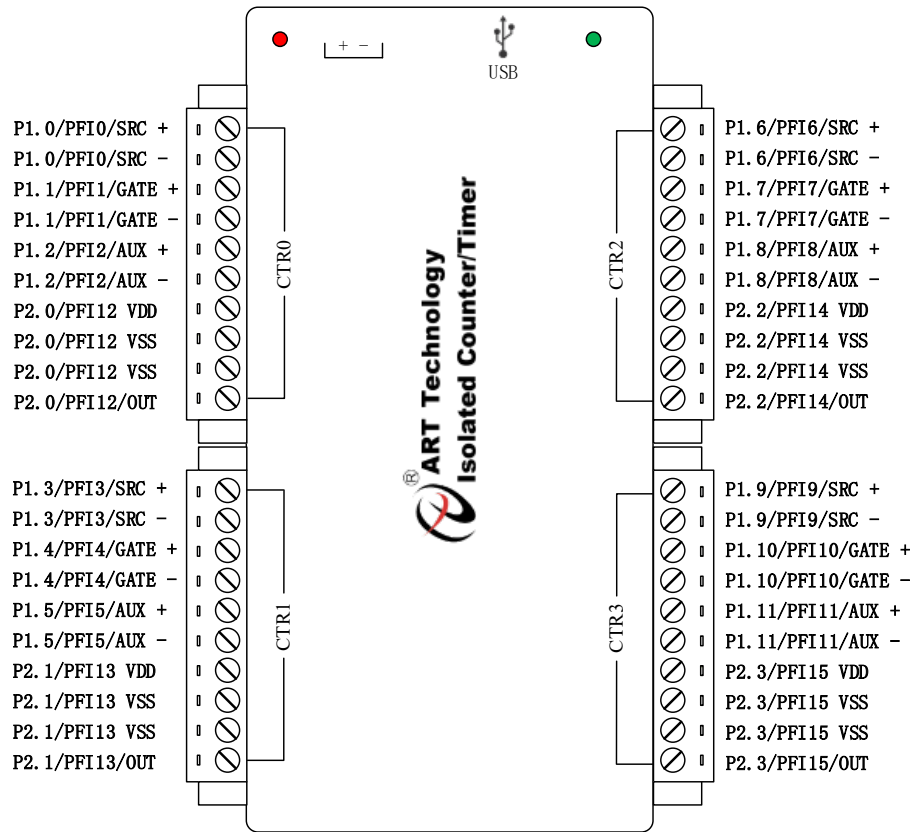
+ −

USB

P1.0/PFI0/SRC +
P1.0/PFI0/SRC −
P1.1/PFI1/GATE +
P1.1/PFI1/GATE −
P1.2/PFI2/AUX +
P1.2/PFI2/AUX −
P2.0/PFI12 VDD
P2.0/PFI12 VSS
P2.0/PFI12 VSS
P2.0/PFI12/OUT

CTR0

P1.6/PFI6/SRC +
P1.6/PFI6/SRC −
P1.7/PFI7/GATE +
P1.7/PFI7/GATE −
P1.8/PFI8/AUX +
P1.8/PFI8/AUX −
P2.2/PFI14 VDD
P2.2/PFI14 VSS
P2.2/PFI14 VSS
P2.2/PFI14/OUT

CTR2

ART Technology
Isolated Counter/Timer

P1.3/PFI3/SRC +
P1.3/PFI3/SRC −
P1.4/PFI4/GATE +
P1.4/PFI4/GATE −
P1.5/PFI5/AUX +
P1.5/PFI5/AUX −
P2.1/PFI13 VDD
P2.1/PFI13 VSS
P2.1/PFI13 VSS
P2.1/PFI13/OUT

CTR1

P1.9/PFI9/SRC +
P1.9/PFI9/SRC −
P1.10/PFI10/GATE +
P1.10/PFI10/GATE −
P1.11/PFI11/AUX +
P1.11/PFI11/AUX −
P2.3/PFI15 VDD
P2.3/PFI15 VSS
P2.3/PFI15 VSS
P2.3/PFI15/OUT

CTR3